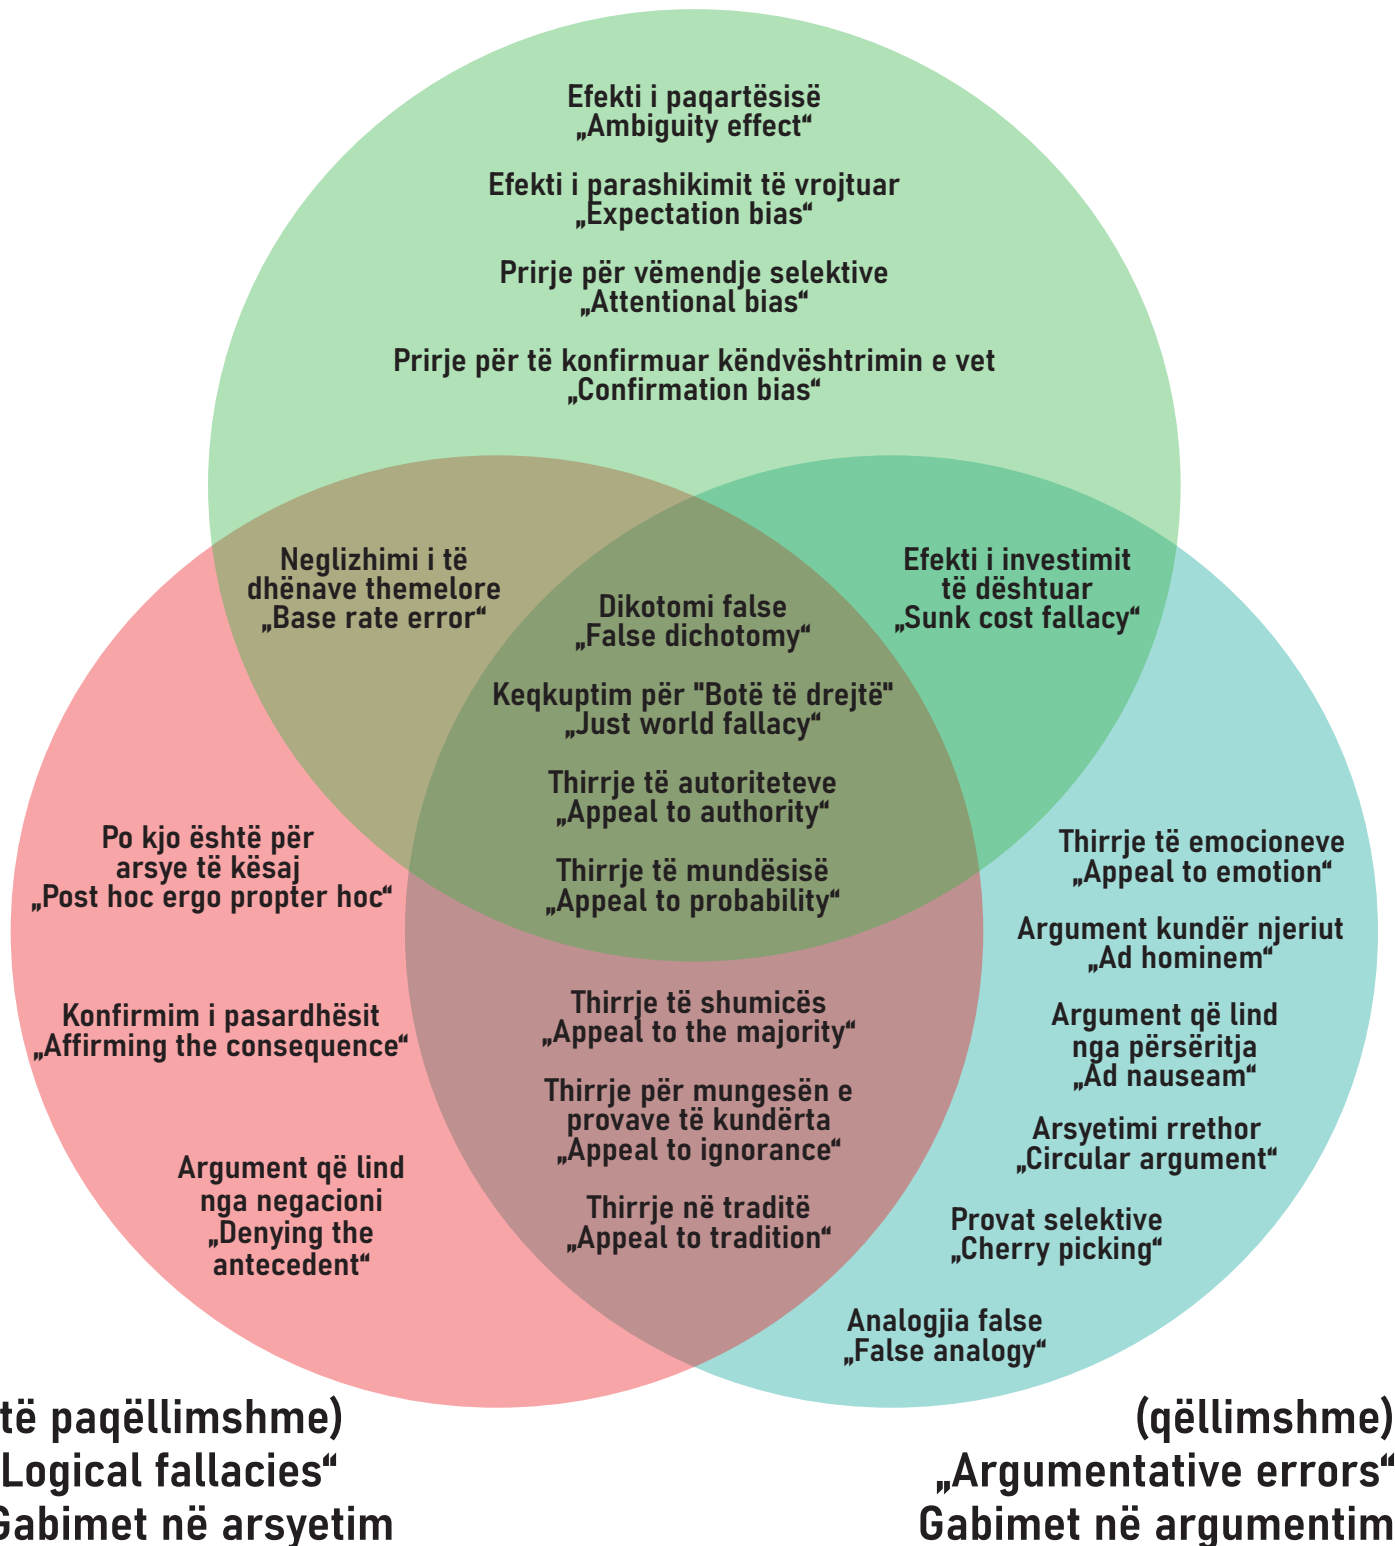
Efekti i paqartësisë
„Ambiguity effect“

Efekti i parashikimit të vrojtuar
„Expectation bias“

Prirje për vëmendje selektive
„Attentional bias“

Prirje për të konfirmuar këndvështrimin e vet
„Confirmation bias“

Neglizhimi i të dhënave themelore
„Base rate error“

Dikotomi false
„False dichotomy“

Keqkuptim për "Botë të drejtë"
„Just world fallacy“

Thirrje të autoriteteve
„Appeal to authority“

Thirrje të mundësisë
„Appeal to probability“

Efekti i investimit të dështuar
„Sunk cost fallacy“

Po kjo është për arsye të kësaj
„Post hoc ergo propter hoc“

Konfirmim i pasardhësit
„Affirming the consequence“

Argument që lind nga negacioni
„Denying the antecedent“

Thirrje të shumicës
„Appeal to the majority“

Thirrje për mungesën e provave të kundërta
„Appeal to ignorance“

Thirrje në traditë
„Appeal to tradition“

Thirrje të emocioneve
„Appeal to emotion“

Argument kundër njeriut
„Ad hominem“

Argument që lind nga përsëritja
„Ad nauseam“

Arsyetimi rrethor
„Circular argument“

Provat selektive
„Cherry picking“

Analogjia false
„False analogy“

të paqëllimshme)
Logical fallacies“
Gabimet në arsyetim

(qëllimshme)
„Argumentative errors“
Gabimet në argumentim